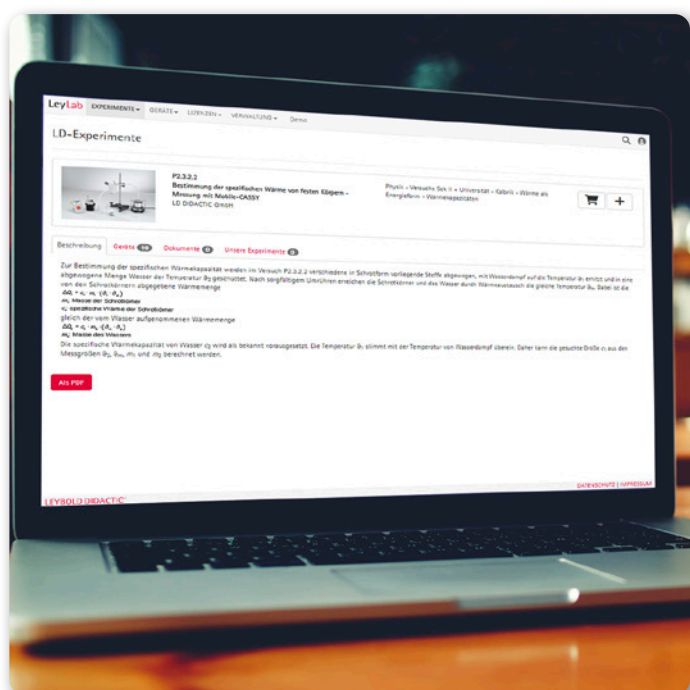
LeyLab EXPERIMENTE ▾ GERÄTE ▾ LIZENZEN ▾ VERWALTUNG ▾ Demo

LD-Experimente

P2.3.2.2
Bestimmung der spezifischen Wärme von festen Körpern - Messung mit Mobile-CASSY
LD DIDACTIC GmbH

Physik › Versuche Sek II › Universität › Kalorik › Wärme als Energieform › Wärmekapazitäten

Beschreibung Geräte 14 Dokumente 0 Unsere Experimente 0

Zur Bestimmung der spezifischen Wärmekapazität werden im Versuch P2.3.2.2 verschiedene in Schrotform vorliegende Stoffe abgewogen, mit Wasserdampf auf die Temperatur $\vartheta_1$ erhitzt und in eine abgewogene Menge Wasser der Temperatur $\vartheta_2$ geschüttet. Nach sorgfältigem Umrühren erreichen die Schrotkörner und das Wasser durch Wärmeaustausch die gleiche Temperatur $\vartheta_m$. Dabei ist die von den Schrotkörnern abgegebene Wärmemenge
$\Delta Q_1 = c_1 \cdot m_1 \cdot (\vartheta_1 - \vartheta_m)$
$m_1$: Masse der Schrotkörner
$c_1$: spezifische Wärme der Schrotkörner
gleich der vom Wasser aufgenommenen Wärmemenge
$\Delta Q_2 = c_2 \cdot m_2 \cdot (\vartheta_m - \vartheta_2)$
$m_2$: Masse des Wassers
Die spezifische Wärmekapazität von Wasser $c_2$ wird als bekannt vorausgesetzt. Die Temperatur $\vartheta_1$ stimmt mit der Temperatur von Wasserdampf überein. Daher kann die gesuchte Größe $c_1$ aus den Messgrößen $\vartheta_2$, $\vartheta_m$, $m_1$ und $m_2$ berechnet werden.

Als PDF

LEYBOLD DIDACTIC

DATENSCHUTZ | IMPRESSUM